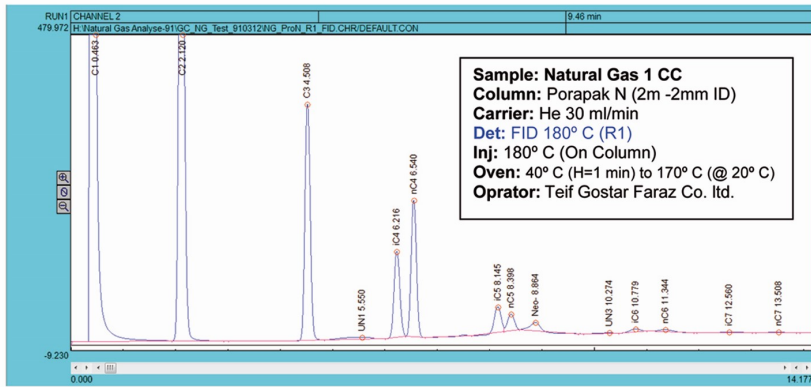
RUN1 CHANNEL 2
479.972 H:\Natural Gas Analyse-91\GC_NG_Test_910312\NG_ProN_R1_FID.CHR/DEFAULT.CON
9.46 min

C1 0.463
C2 2.120
C3 4.508
UN1 5.550
iC4 6.216
nC4 6.540
iC5 8.145
nC5 8.398
Neo- 8.864
UN3 10.274
iC6 10.779
nC6 11.344
iC7 12.560
nC7 13.508

Sample: Natural Gas 1 CC
Column: Porapak N (2m -2mm ID)
Carrier: He 30 ml/min
Det: FID 180º C (R1)
Inj: 180º C (On Column)
Oven: 40º C (H=1 min) to 170º C (@ 20º C)
Oprator: Teif Gostar Faraz Co. ltd.

-9.230
0.000
14.17